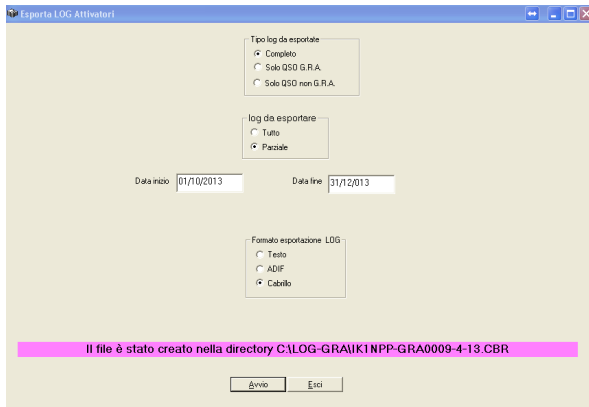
Esporta LOG Attivatori

Tipo log da esportate
Completo
Solo QSO G.R.A.
Solo QSO non G.R.A.

log da esportare
Tutto
Parziale

Data inizio 01/10/2013
Data fine 31/12/2013

Formato esportazione LOG
Testo
ADIF
Cabrillo

Il file è stato creato nella directory C:\LOG-GRA\IK1NPP-GRA0009-4-13.CBR

Avvio
Esci